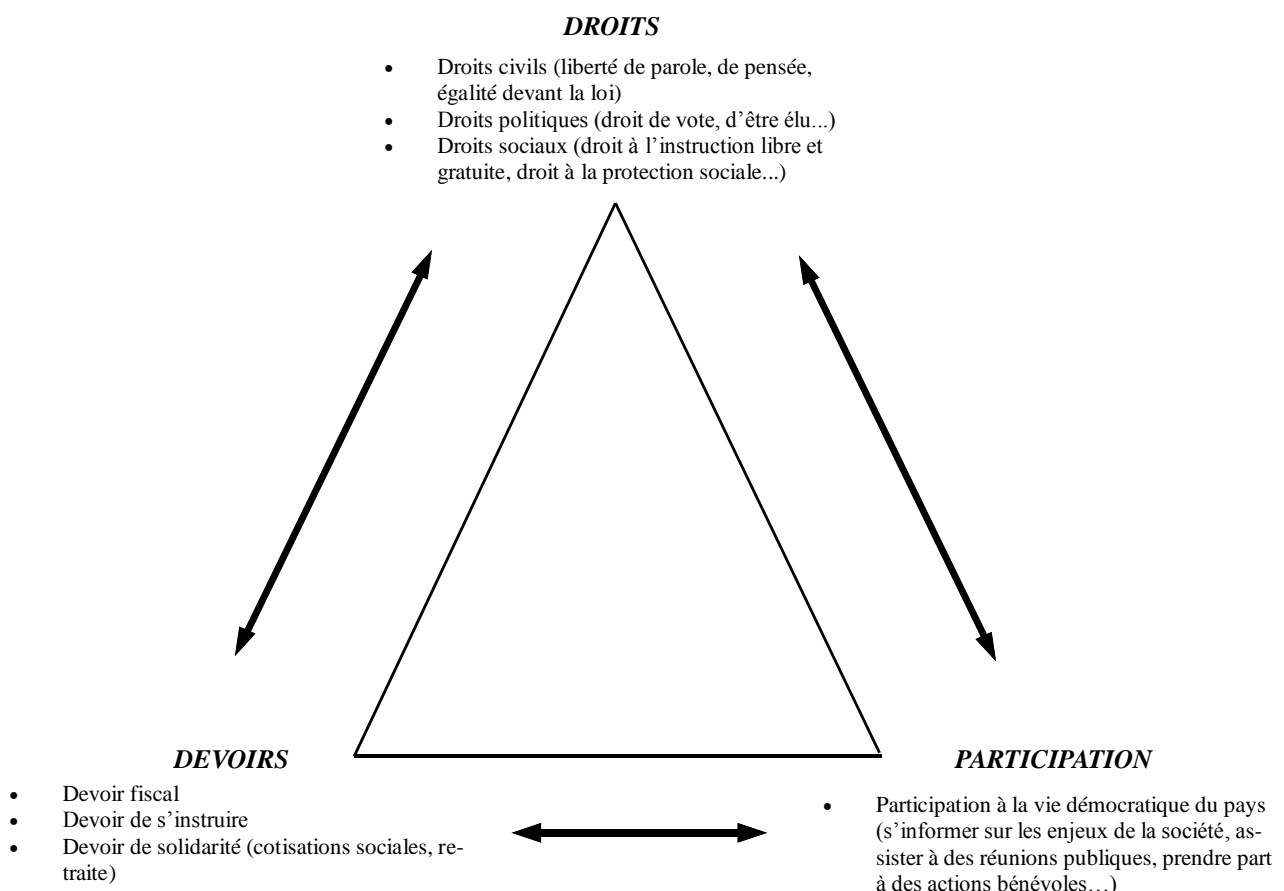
***DROITS***

- Droits civils (liberté de parole, de pensée, égalité devant la loi)
- Droits politiques (droit de vote, d'être élu...)
- Droits sociaux (droit à l'instruction libre et gratuite, droit à la protection sociale...)

***DEVOIRS***

- Devoir fiscal
- Devoir de s'instruire
- Devoir de solidarité (cotisations sociales, retraite)

***PARTICIPATION***

- Participation à la vie démocratique du pays (s'informer sur les enjeux de la société, assister à des réunions publiques, prendre part à des actions bénévoles…)